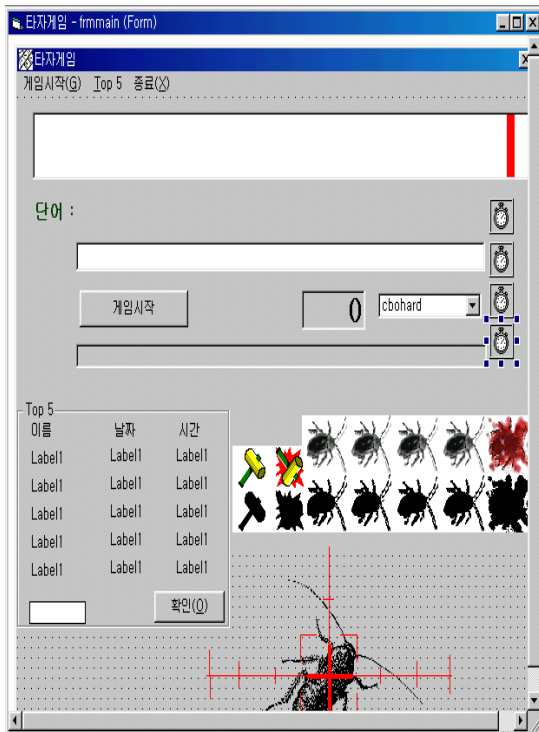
타자게임 - frmmain (Form)

타자게임

게임시작(G) Top 5 종료(X)

단어 :

게임시작

0

cbohard

Top 5

| 이름 | 날짜 | 시간 |
|---|---|---|
| Label1 | Label1 | Label1 |
| Label1 | Label1 | Label1 |
| Label1 | Label1 | Label1 |
| Label1 | Label1 | Label1 |
| Label1 | Label1 | Label1 |

확인(O)